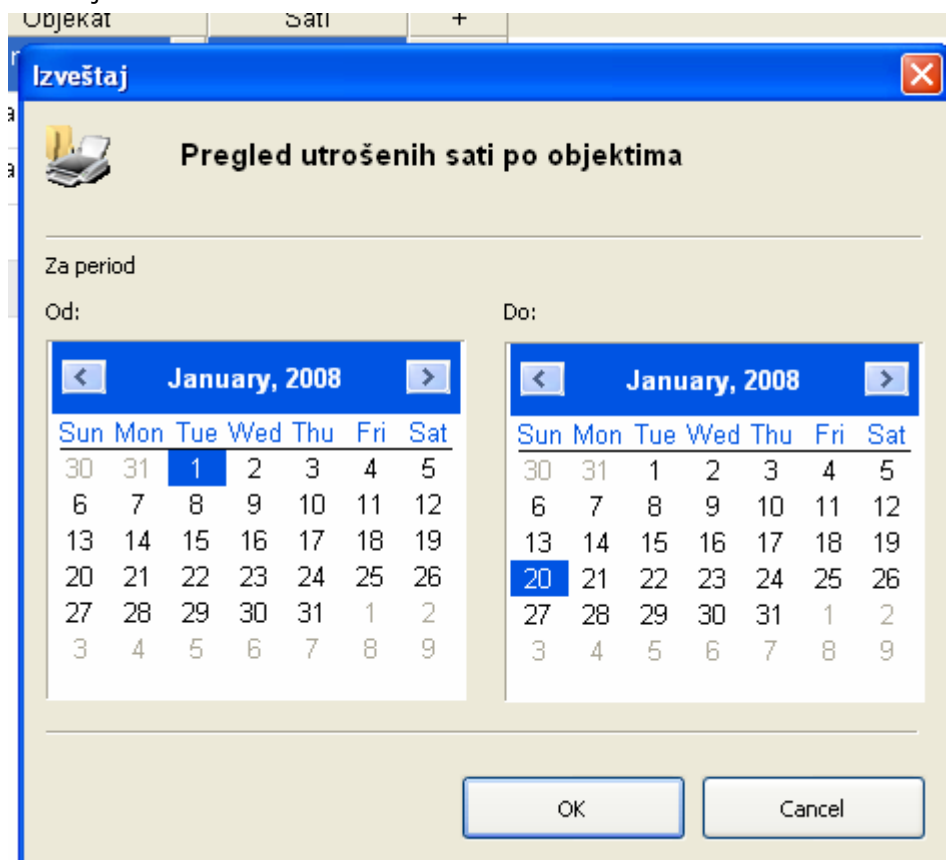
Objekat | Sati | +

Izveštaj

Pregled utrošenih sati po objektima

Za period

Od:

| Sun | Mon | Tue | Wed | Thu | Fri | Sat |
|---|---|---|---|---|---|---|
| 30 | 31 | 1 | 2 | 3 | 4 | 5 |
| 6 | 7 | 8 | 9 | 10 | 11 | 12 |
| 13 | 14 | 15 | 16 | 17 | 18 | 19 |
| 20 | 21 | 22 | 23 | 24 | 25 | 26 |
| 27 | 28 | 29 | 30 | 31 | 1 | 2 |
| 3 | 4 | 5 | 6 | 7 | 8 | 9 |

January, 2008

Do:

January, 2008

| Sun | Mon | Tue | Wed | Thu | Fri | Sat |
|---|---|---|---|---|---|---|
| 30 | 31 | 1 | 2 | 3 | 4 | 5 |
| 6 | 7 | 8 | 9 | 10 | 11 | 12 |
| 13 | 14 | 15 | 16 | 17 | 18 | 19 |
| 20 | 21 | 22 | 23 | 24 | 25 | 26 |
| 27 | 28 | 29 | 30 | 31 | 1 | 2 |
| 3 | 4 | 5 | 6 | 7 | 8 | 9 |

OK

Cancel